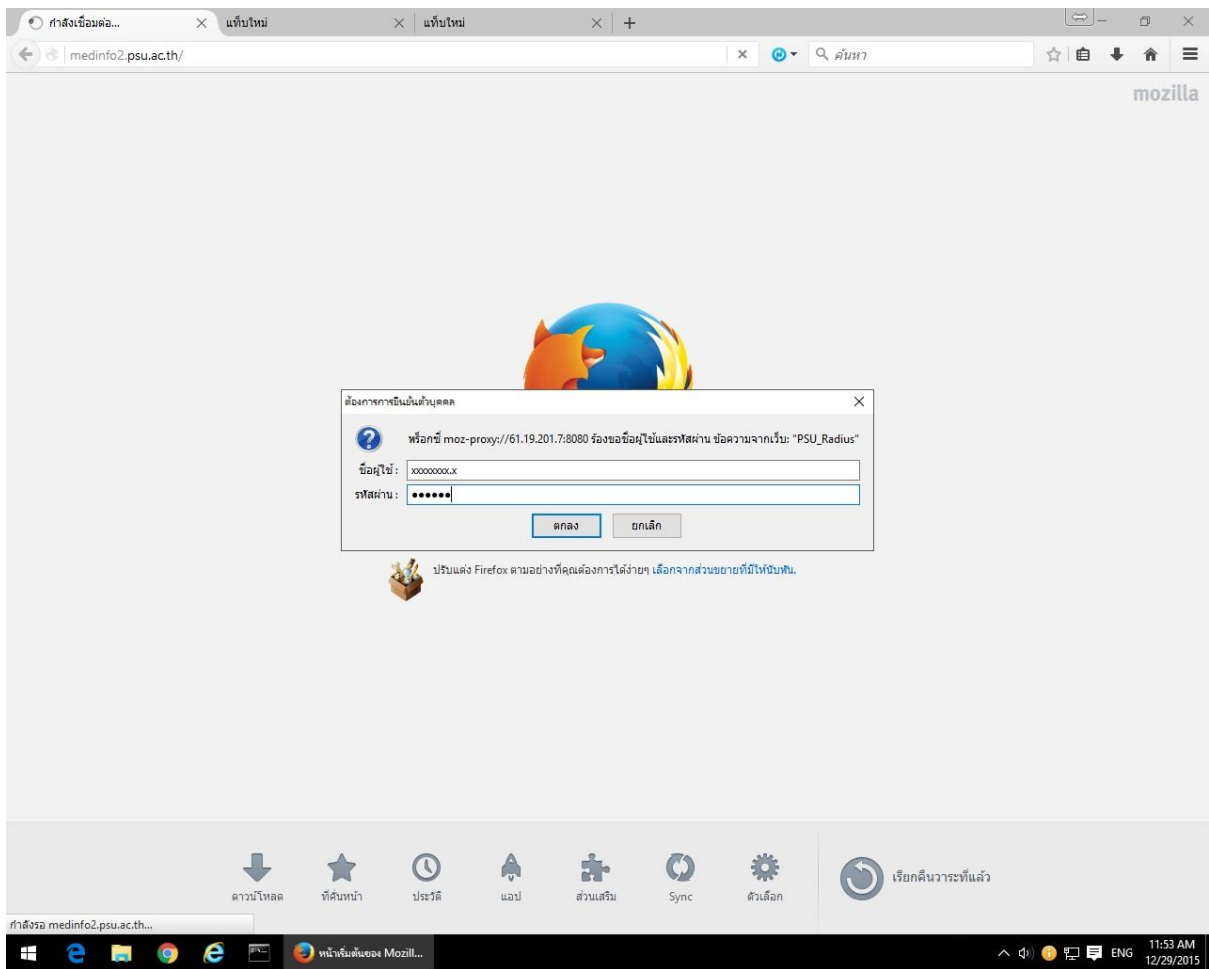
กำลังเชื่อมต่อ...
แท็บใหม่
แท็บใหม่
medinfo2.psu.ac.th/
ค้นหา
mozilla

ต้องการการยืนยันตัวบุคคล
พร็อกซี่ moz-proxy://61.19.201.7:8080 ร้องขอชื่อผู้ใช้และรหัสผ่าน ข้อความจากเว็บ: "PSU_Radius"
ชื่อผู้ใช้ : xxxxxxxx.x
รหัสผ่าน : ••••••
ตกลง
ยกเลิก

ปรับแต่ง Firefox ตามอย่างที่คุณต้องการได้ง่ายๆ เลือกจากส่วนขยายที่มีให้นับพัน.

ดาวน์โหลด
ที่คั่นหน้า
ประวัติ
แอป
ส่วนเสริม
Sync
ตัวเลือก
เรียกคืนวาระที่แล้ว

กำลังรอ medinfo2.psu.ac.th...
หน้าเริ่มต้นของ Mozill...
ENG
11:53 AM
12/29/2015